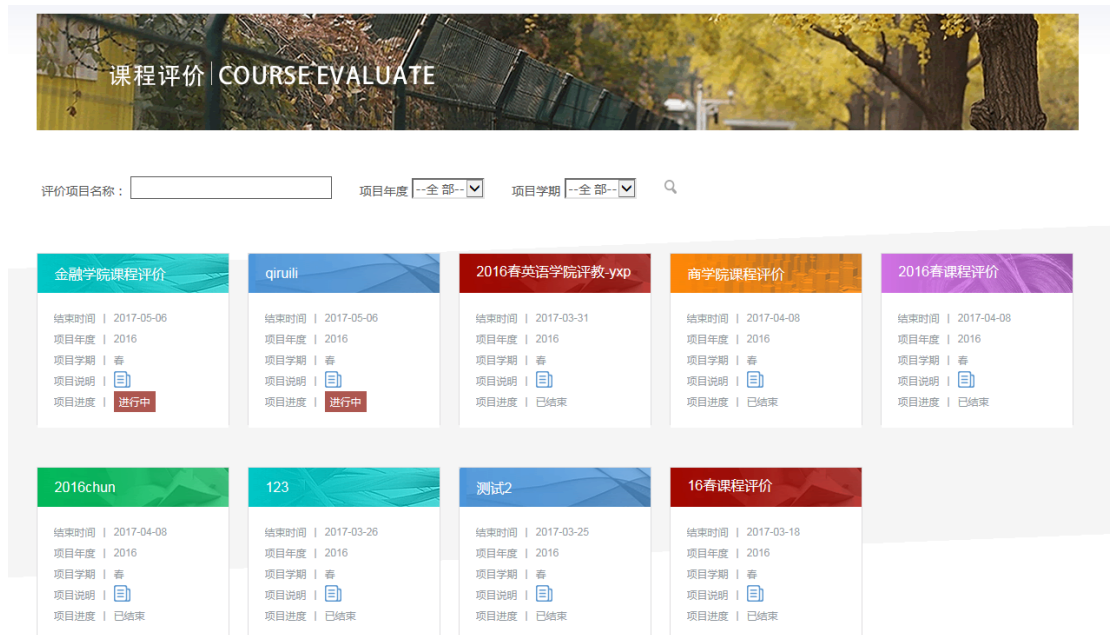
课程评价 | COURSE EVALUATE

评价项目名称：

项目年度 --全 部--

项目学期 --全 部--

金融学院课程评价

结束时间 | 2017-05-06
项目年度 | 2016
项目学期 | 春
项目说明 |
项目进度 | 进行中

qiruili

结束时间 | 2017-05-06
项目年度 | 2016
项目学期 | 春
项目说明 |
项目进度 | 进行中

2016春英语学院评教-yxp

结束时间 | 2017-03-31
项目年度 | 2016
项目学期 | 春
项目说明 |
项目进度 | 已结束

商学院课程评价

结束时间 | 2017-04-08
项目年度 | 2016
项目学期 | 春
项目说明 |
项目进度 | 已结束

2016春课程评价

结束时间 | 2017-04-08
项目年度 | 2016
项目学期 | 春
项目说明 |
项目进度 | 已结束

2016chun

结束时间 | 2017-04-08
项目年度 | 2016
项目学期 | 春
项目说明 |
项目进度 | 已结束

123

结束时间 | 2017-03-26
项目年度 | 2016
项目学期 | 春
项目说明 |
项目进度 | 已结束

测试2

结束时间 | 2017-03-25
项目年度 | 2016
项目学期 | 春
项目说明 |
项目进度 | 已结束

16春课程评价

结束时间 | 2017-03-18
项目年度 | 2016
项目学期 | 春
项目说明 |
项目进度 | 已结束